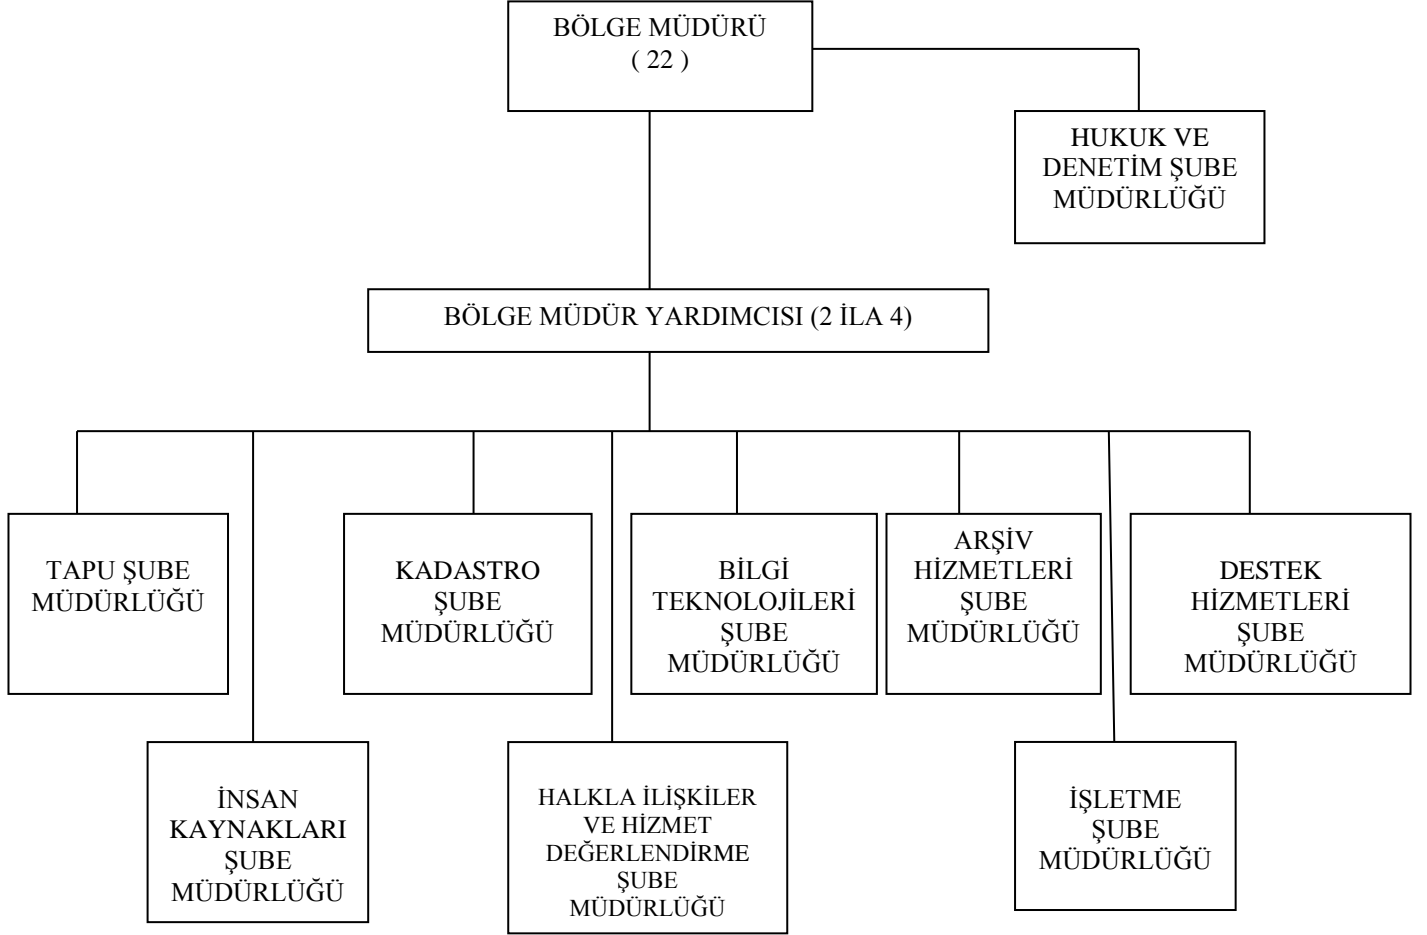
BÖLGE MÜDÜRÜ
( 22 )

HUKUK VE DENETİM ŞUBE MÜDÜRLÜĞÜ

BÖLGE MÜDÜR YARDIMCISI (2 İLA 4)

TAPU ŞUBE MÜDÜRLÜĞÜ

İNSAN KAYNAKLARI ŞUBE MÜDÜRLÜĞÜ

KADASTRO ŞUBE MÜDÜRLÜĞÜ

HALKLA İLİŞKİLER VE HİZMET DEĞERLENDİRME ŞUBE MÜDÜRLÜĞÜ

BİLGİ TEKNOLOJİLERİ ŞUBE MÜDÜRLÜĞÜ

ARŞİV HİZMETLERİ ŞUBE MÜDÜRLÜĞÜ

İŞLETME ŞUBE MÜDÜRLÜĞÜ

DESTEK HİZMETLERİ ŞUBE MÜDÜRLÜĞÜ